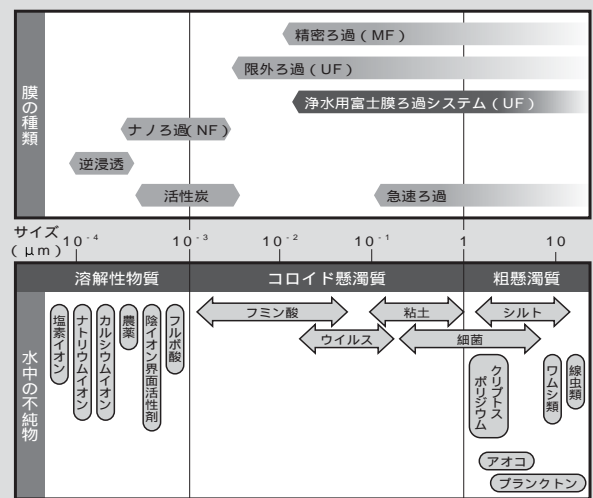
膜の種類

精密ろ過（MF）

限外ろ過（UF）

浄水用富士膜ろ過システム（UF）

ナノろ過（NF）

逆浸透

活性炭

急速ろ過

サイズ（μm）

$10^{-4}$　$10^{-3}$　$10^{-2}$　$10^{-1}$　$1$　$10$

溶解性物質　コロイド懸濁質　粗懸濁質

水中の不純物

塩素イオン

ナトリウムイオン

カルシウムイオン

農薬

陰イオン界面活性剤

フルボ酸

フミン酸

粘土

シルト

ウイルス

細菌

クリプトスポリジウム

ワムシ類

線虫類

アオコ

プランクトン